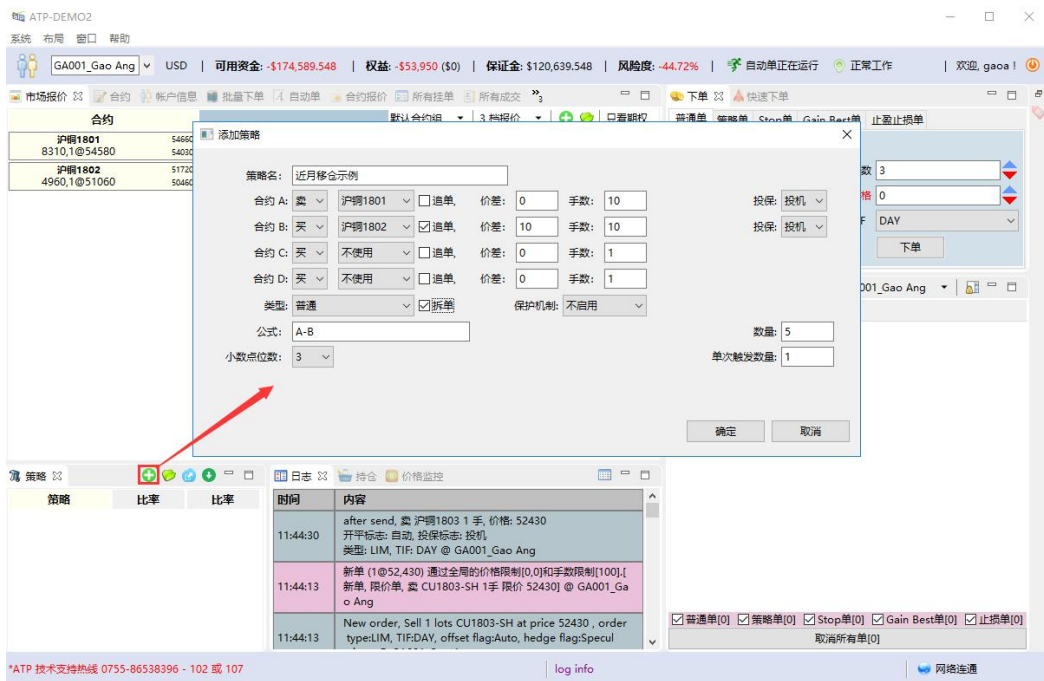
ATP-DEMO2

系统 布局 窗口 帮助

GA001_Gao Ang USD | 可用资金: -$174,589.548 | 权益: -$53,950 ($0) | 保证金: $120,639.548 | 风险度: -44.72% | 自动单正在运行 正常工作 | 欢迎, gaoa !

市场报价 合约 帐户信息 批量下单 自动单 合约报价 所有挂单 所有成交

合约

沪铜1801
8310,1@54580

沪铜1802
4960,1@51060

默认合约组 3 档报价 只看期权

下单 快速下单

普通单 策略单 Stop单 Gain Best单 止盈止损单

数 3
格 0
F DAY
下单

001_Gao Ang

添加策略

策略名: 近月移仓示例

合约 A: 卖 沪铜1801 追单, 价差: 0 手数: 10 投保: 投机
合约 B: 买 沪铜1802 追单, 价差: 10 手数: 10 投保: 投机
合约 C: 买 不使用 追单, 价差: 0 手数: 1
合约 D: 买 不使用 追单, 价差: 0 手数: 1

类型: 普通 拆单 保护机制: 不启用

公式: A-B 数量: 5

小数点位数: 3 单次触发数量: 1

确定 取消

策略

策略 比率 比率

日志 持仓 价格监控

| 时间 | 内容 |
|---|---|
| 11:44:30 | after send, 卖 沪铜1803 1 手, 价格: 52430 开平标志: 自动, 投保标志: 投机 类型: LIM, TIF: DAY @ GA001_Gao Ang |
| 11:44:13 | 新单 (1@52,430) 通过全局的价格限制[0,0]和手数限制[100].[新单, 限价单, 卖 CU1803-SH 1手 限价 52430] @ GA001_Gao Ang |
| 11:44:13 | New order, Sell 1 lots CU1803-SH at price 52430 , order type:LIM, TIF:DAY, offset flag:Auto, hedge flag:Specul |

普通单[0] 策略单[0] Stop单[0] Gain Best单[0] 止损单[0]
取消所有单[0]

*ATP 技术支持热线 0755-86538396 - 102 或 107 log info 网络连通